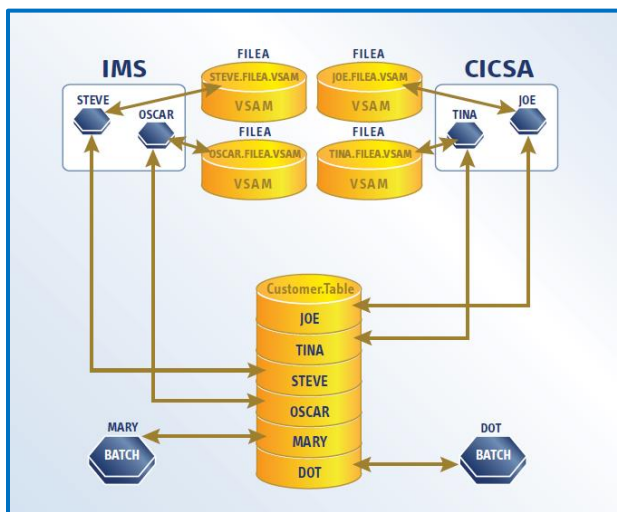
IMS

STEVE

OSCAR

FILEA

STEVE.FILEA.VSAM

VSAM

FILEA

OSCAR.FILEA.VSAM

VSAM

FILEA

JOE.FILEA.VSAM

VSAM

FILEA

TINA.FILEA.VSAM

VSAM

CICSA

TINA

JOE

Customer.Table

JOE

TINA

STEVE

OSCAR

MARY

DOT

MARY

BATCH

DOT

BATCH